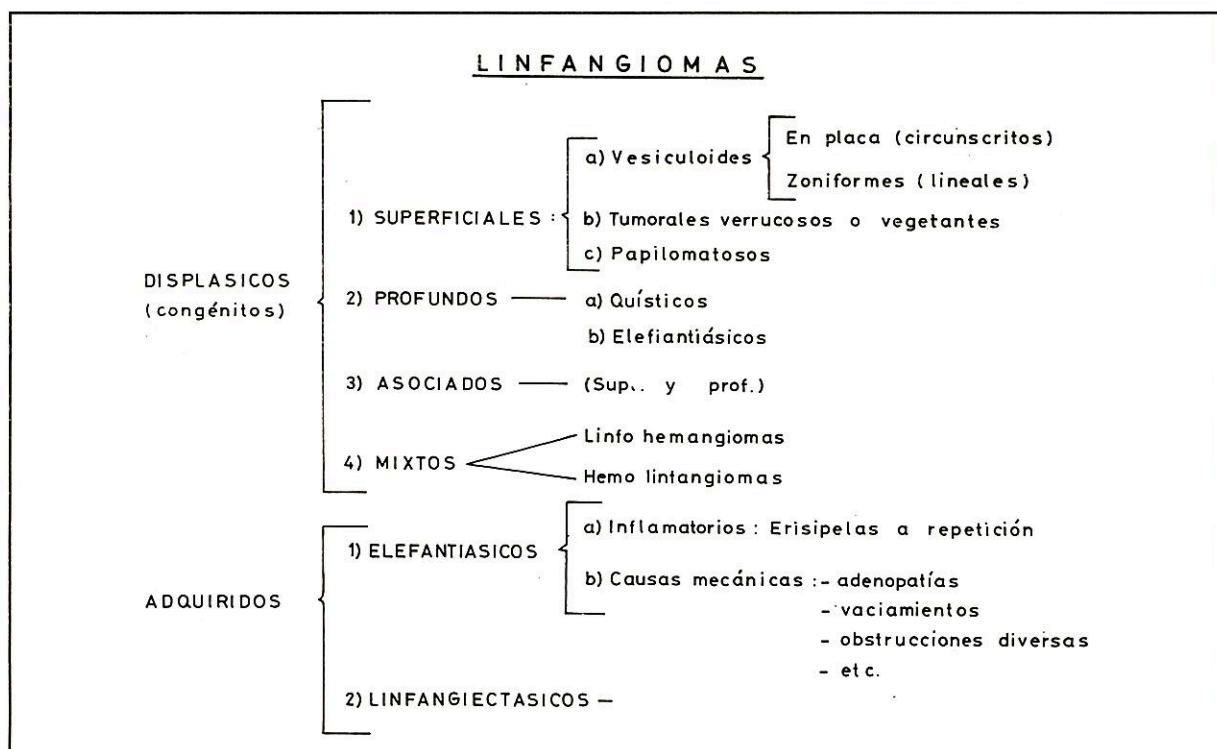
LINFANGIOMAS

DISPLASICOS (congénitos)

1) SUPERFICIALES :

a) Vesiculoides

En placa (circunscritos)

Zoniformes (lineales)

b) Tumorales verrucosos o vegetantes

c) Papilomatosos

2) PROFUNDOS — a) Quísticos

b) Elefantiásicos

3) ASOCIADOS — (Sup. y prof.)

4) MIXTOS

Linfo hemangiomas

Hemo lintangiomas

ADQUIRIDOS

1) ELEFANTIASICOS

a) Inflamatorios : Erisipelas a repetición

b) Causas mecánicas : - adenopatías

- vaciamientos

- obstrucciones diversas

- etc.

2) LINFANGIECTASICOS —